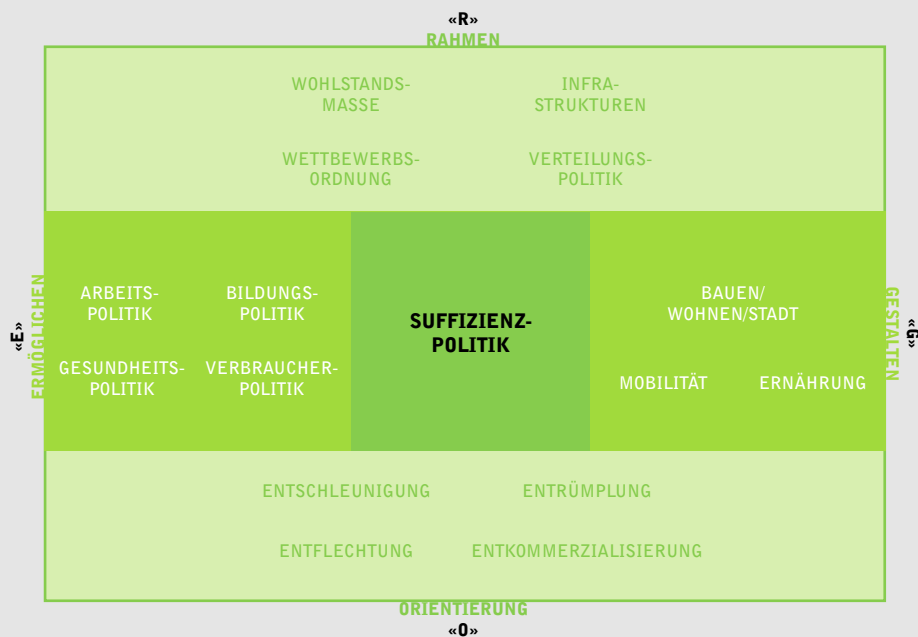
«R»
RAHMEN

WOHLSTANDSMASSE

INFRASTRUKTUREN

WETTBEWERBSORDNUNG

VERTEILUNGSPOLITIK

«E»
ERMÖGLICHEN

ARBEITSPOLITIK

BILDUNGSPOLITIK

GESUNDHEITSPOLITIK

VERBRAUCHERPOLITIK

SUFFIZIENZPOLITIK

BAUEN/
WOHNEN/STADT

MOBILITÄT

ERNÄHRUNG

GESTALTEN
«G»

ENTSCHLEUNIGUNG

ENTRÜMPLUNG

ENTFLECHTUNG

ENTKOMMERZIALISIERUNG

ORIENTIERUNG
«O»